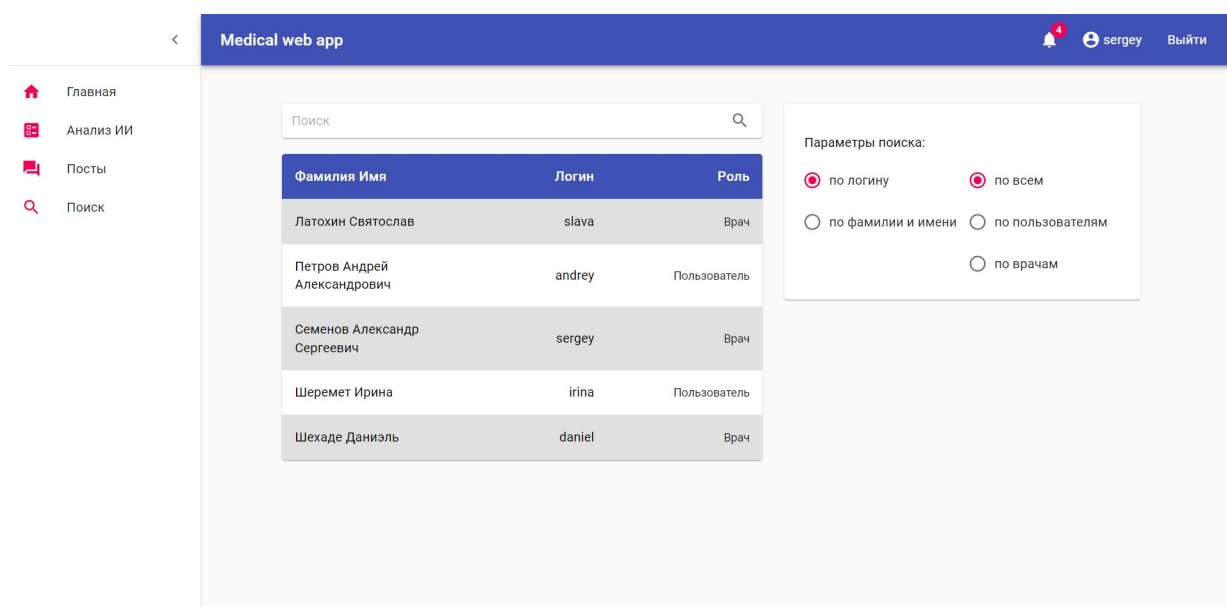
Medical web app

4 sergey Выйти

Главная
Анализ ИИ
Посты
Поиск

Поиск

| Фамилия Имя | Логин | Роль |
|---|---|---|
| Латохин Святослав | slava | Врач |
| Петров Андрей Александрович | andrey | Пользователь |
| Семенов Александр Сергеевич | sergey | Врач |
| Шеремет Ирина | irina | Пользователь |
| Шехаде Даниэль | daniel | Врач |

Параметры поиска:
по логину
по фамилии и имени
по всем
по пользователям
по врачам